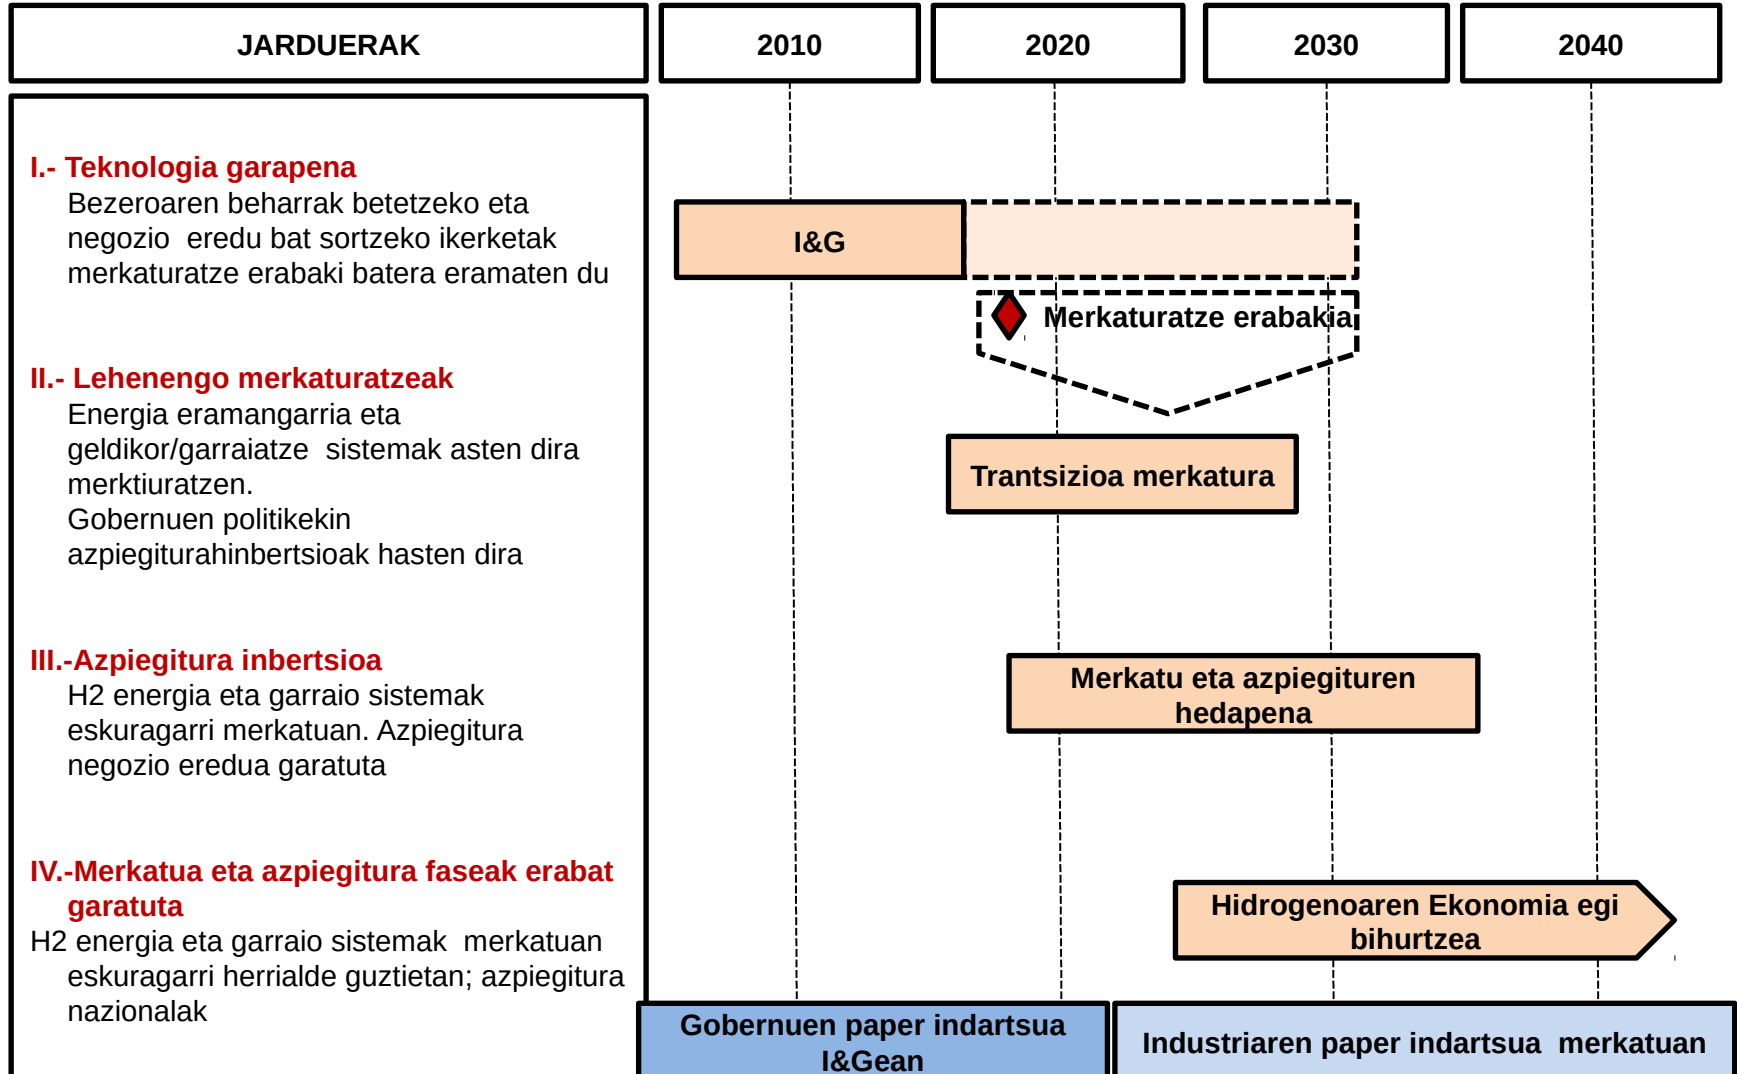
JARDUERAK

2010

2020

2030

2040

I.- Teknologia garapena
Bezeroaren beharrak betetzeko eta negozio eredu bat sortzeko ikerketak merkaturatze erabaki batera eramaten du

II.- Lehenengo merkaturatzeak
Energia eramangarria eta geldikor/garraiatze sistemak asten dira merktiuratzen.
Gobernuen politikekin azpiegiturahinbertsioak hasten dira

III.-Azpiegitura inbertsioa
H2 energia eta garraio sistemak eskuragarri merkatuan. Azpiegitura negozio eredua garatuta

IV.-Merkatua eta azpiegitura faseak erabat garatuta
H2 energia eta garraio sistemak merkatuan eskuragarri herrialde guztietan; azpiegitura nazionalak

I&G

Merkaturatze erabakia

Trantsizioa merkatura

Merkatu eta azpiegituren hedapena

Hidrogenoaren Ekonomia egi bihurtzea

Gobernuen paper indartsua I&Gean

Industriaren paper indartsua merkatuan